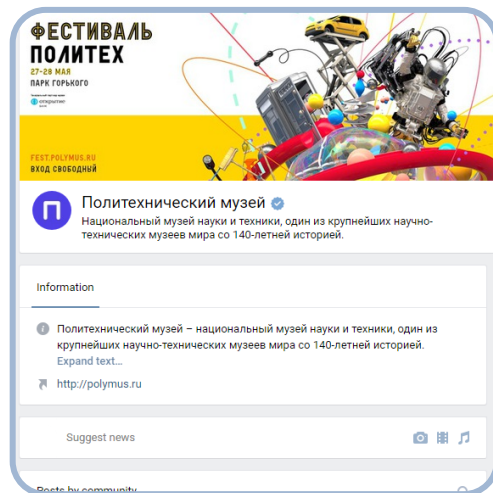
ФЕСТИВАЛЬ ПОЛИТЕХ
27–28 МАЯ
ПАРК ГОРЬКОГО

FEST.POLYMUS.RU
ВХОД СВОБОДНЫЙ

Политехнический музей
Национальный музей науки и техники, один из крупнейших научно-технических музеев мира со 140-летней историей.

Information

Политехнический музей – национальный музей науки и техники, один из крупнейших научно-технических музеев мира со 140-летней историей.
Expand text...

http://polymus.ru

Suggest news

Posts by community